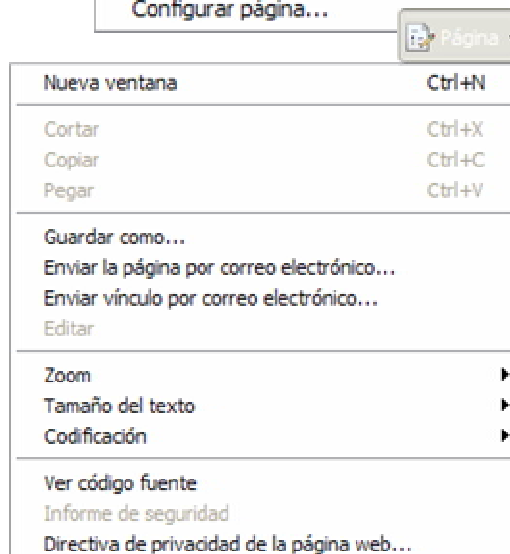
Configurar página...

Página

Nueva ventana Ctrl+N

Cortar Ctrl+X
Copiar Ctrl+C
Pegar Ctrl+V

Guardar como...
Enviar la página por correo electrónico...
Enviar vínculo por correo electrónico...
Editar

Zoom
Tamaño del texto
Codificación

Ver código fuente
Informe de seguridad
Directiva de privacidad de la página web...